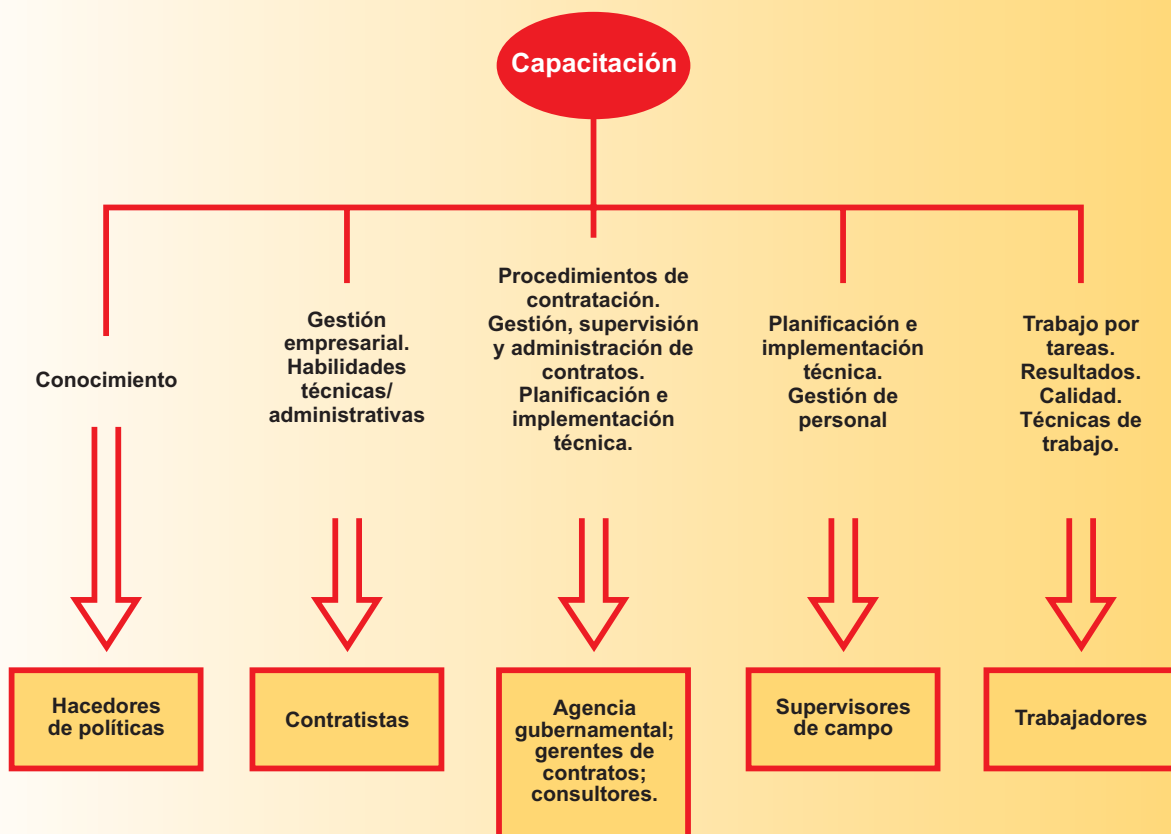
Capacitación

Conocimiento

Gestión empresarial. Habilidades técnicas/ administrativas

Procedimientos de contratación. Gestión, supervisión y administración de contratos. Planificación e implementación técnica.

Planificación e implementación técnica. Gestión de personal

Trabajo por tareas. Resultados. Calidad. Técnicas de trabajo.

Hacedores de políticas

Contratistas

Agencia gubernamental; gerentes de contratos; consultores.

Supervisores de campo

Trabajadores